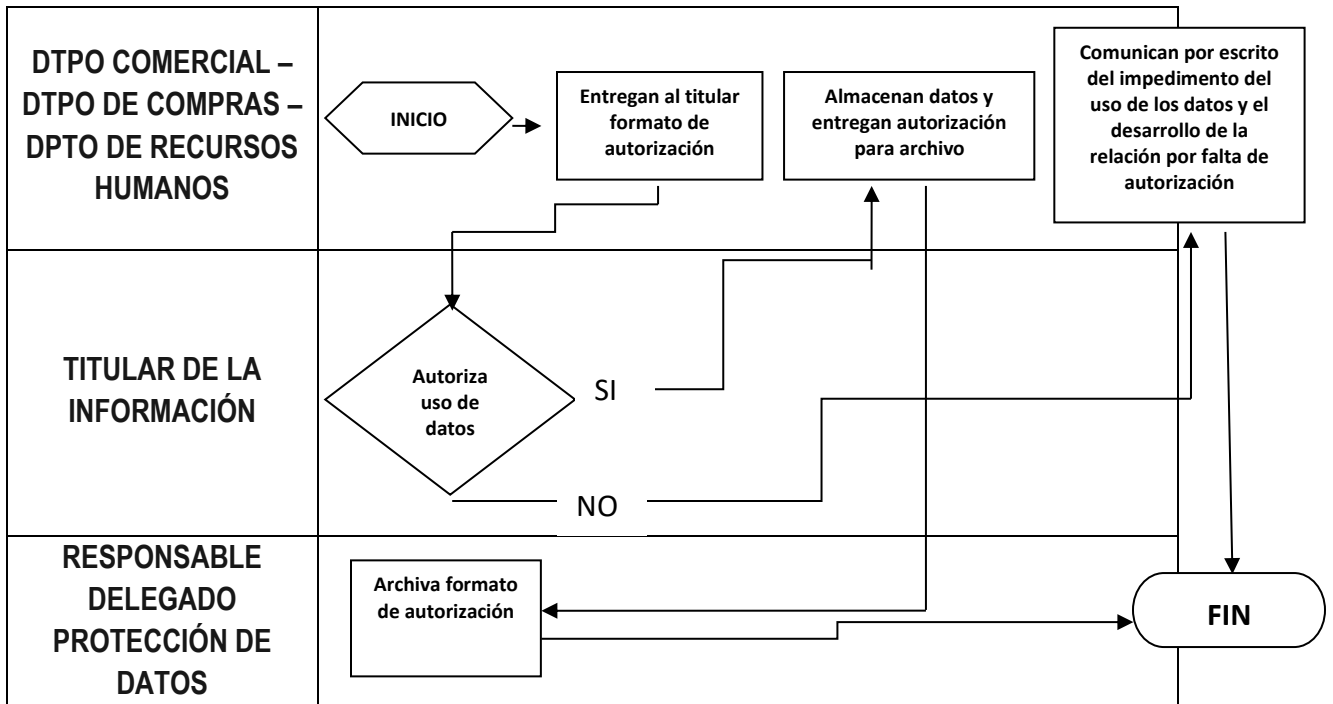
DTPO COMERCIAL – DTPO DE COMPRAS – DPTO DE RECURSOS HUMANOS

INICIO

Entregan al titular formato de autorización

Almacenan datos y entregan autorización para archivo

Comunican por escrito del impedimento del uso de los datos y el desarrollo de la relación por falta de autorización

TITULAR DE LA INFORMACIÓN

Autoriza uso de datos

SI

NO

RESPONSABLE DELEGADO PROTECCIÓN DE DATOS

Archiva formato de autorización

FIN